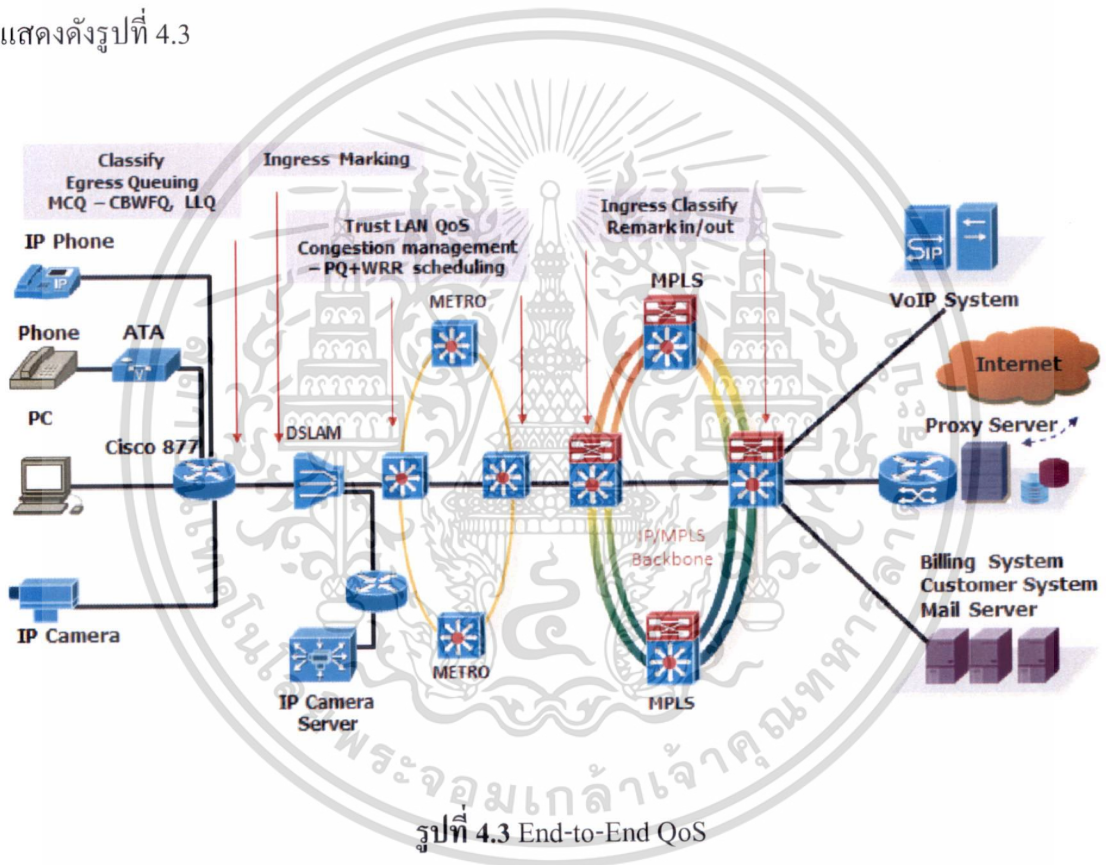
แสดงดังรูปที่ 4.3

Classify
Egress Queuing
MCQ – CBWFQ, LLQ

Ingress Marking

Trust LAN QoS
Congestion management
– PQ+WRR scheduling

Ingress Classify
Remark in/out

IP Phone

Phone

ATA

PC

Cisco 877

DSLAM

METRO

MPLS

IP/MPLS
Backbone

METRO

MPLS

IP Camera

IP Camera
Server

SIP

VoIP System

Internet

Proxy Server

Billing System
Customer System
Mail Server

เทคโนโลยีพระจอมเกล้าเจ้าคุณทหาร

รูปที่ 4.3 End-to-End QoS